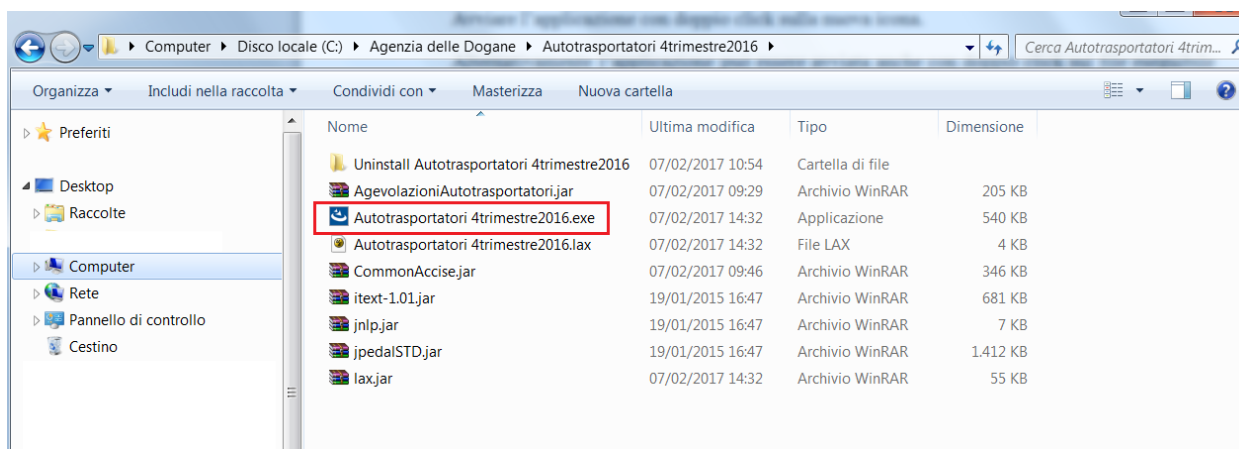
Computer ▸ Disco locale (C:) ▸ Agenzia delle Dogane ▸ Autotrasportatori 4trimestre2016 ▸

Cerca Autotrasportatori 4trim...

Organizza ▾ Includi nella raccolta ▾ Condividi con ▾ Masterizza Nuova cartella

Preferiti

Desktop
Raccolte

Computer
Rete
Pannello di controllo
Cestino

| Nome | Ultima modifica | Tipo | Dimensione |
|---|---|---|---|
| Uninstall Autotrasportatori 4trimestre2016 | 07/02/2017 10:54 | Cartella di file | |
| AgevolazioniAutotrasportatori.jar | 07/02/2017 09:29 | Archivio WinRAR | 205 KB |
| Autotrasportatori 4trimestre2016.exe | 07/02/2017 14:32 | Applicazione | 540 KB |
| Autotrasportatori 4trimestre2016.lax | 07/02/2017 14:32 | File LAX | 4 KB |
| CommonAccise.jar | 07/02/2017 09:46 | Archivio WinRAR | 346 KB |
| itext-1.01.jar | 19/01/2015 16:47 | Archivio WinRAR | 681 KB |
| jnlp.jar | 19/01/2015 16:47 | Archivio WinRAR | 7 KB |
| jpedalSTD.jar | 19/01/2015 16:47 | Archivio WinRAR | 1.412 KB |
| lax.jar | 07/02/2017 14:32 | Archivio WinRAR | 55 KB |